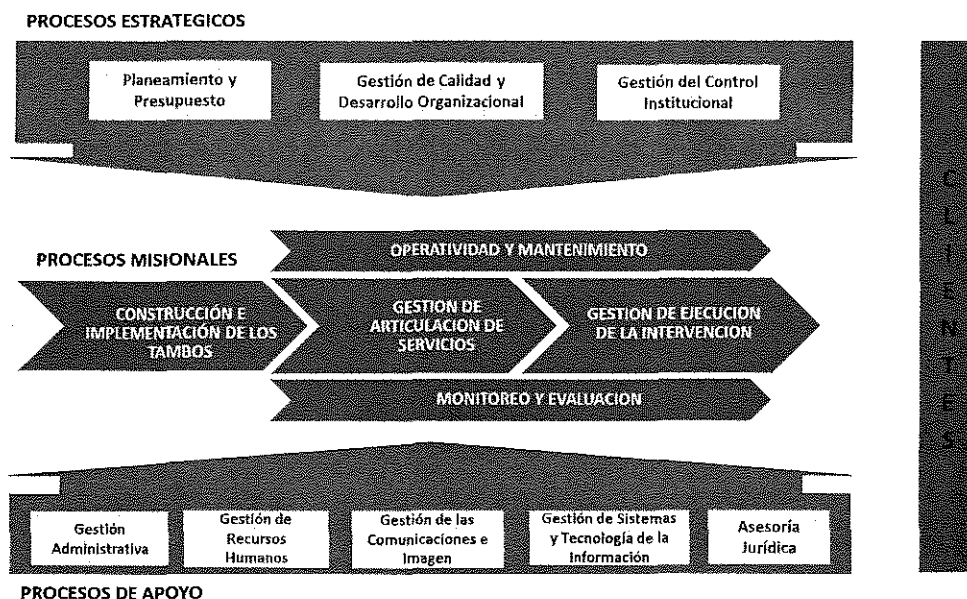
PROCESOS ESTRATEGICOS

Planeamiento y Presupuesto

Gestión de Calidad y Desarrollo Organizacional

Gestión del Control Institucional

PROCESOS MISIONALES

OPERATIVIDAD Y MANTENIMIENTO

CONSTRUCCIÓN E IMPLEMENTACIÓN DE LOS TAMBOS

GESTION DE ARTICULACION DE SERVICIOS

GESTION DE EJECUCION DE LA INTERVENCION

MONITOREO Y EVALUACION

Gestión Administrativa

Gestión de Recursos Humanos

Gestión de las Comunicaciones e Imagen

Gestión de Sistemas y Tecnología de la Información

Asesoría Jurídica

PROCESOS DE APOYO

C L I E N T E S